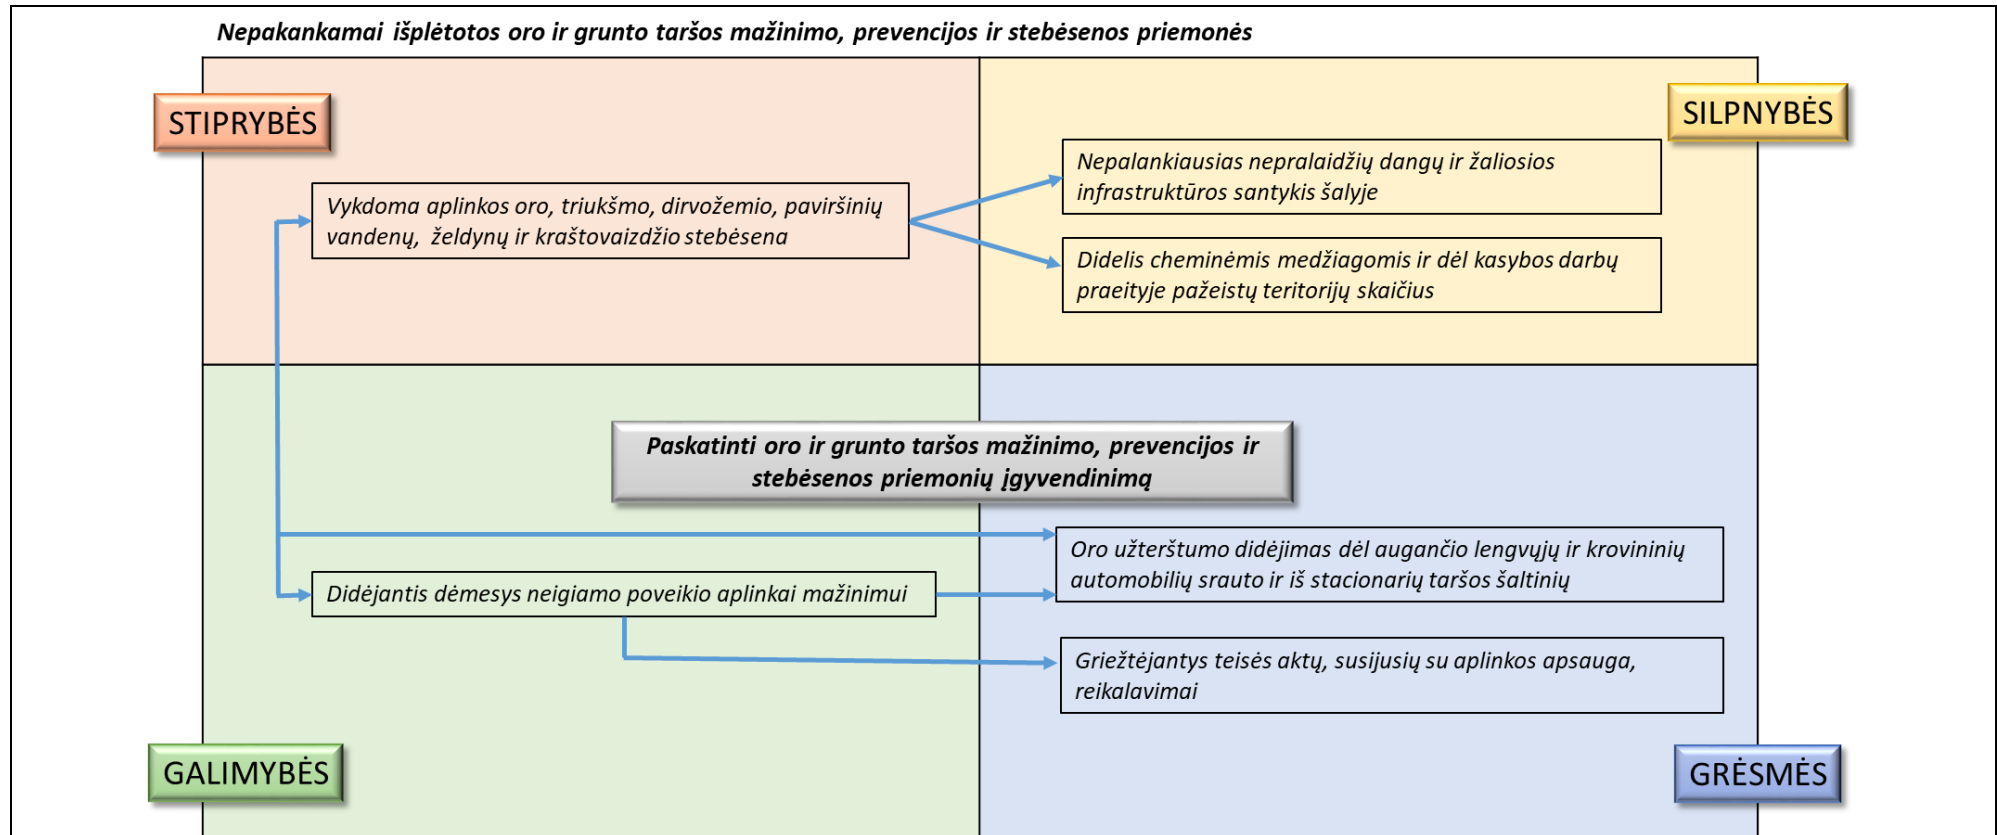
Nepakankamai išplėtotos oro ir grunto taršos mažinimo, prevencijos ir stebėsenos priemonės

STIPRYBĖS

SILPNYBĖS

Vykdoma aplinkos oro, triukšmo, dirvožemio, paviršinių vandenų, želdynų ir kraštovaizdžio stebėsena

Nepalankiausias nepralaidžių dangų ir žaliosios infrastruktūros santykis šalyje

Didelis cheminėmis medžiagomis ir dėl kasybos darbų praeityje pažeistų teritorijų skaičius

Paskatinti oro ir grunto taršos mažinimo, prevencijos ir stebėsenos priemonių įgyvendinimą

Oro užterštumo didėjimas dėl augančio lengvųjų ir krovininių automobilių srauto ir iš stacionarių taršos šaltinių

Didėjantis dėmesys neigiamo poveikio aplinkai mažinimui

Griežtėjantys teisės aktų, susijusių su aplinkos apsauga, reikalavimai

GALIMYBĖS

GRĖSMĖS